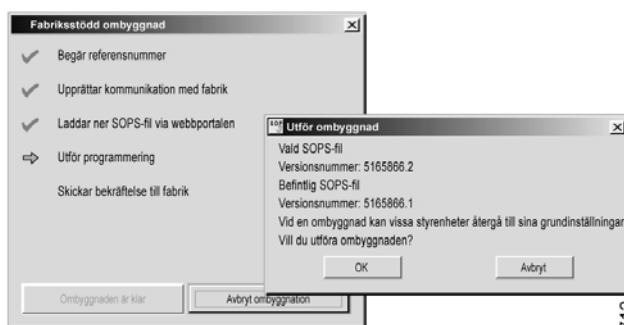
Fabriksstödd ombyggnad

Begär referensnummer

Upprättar kommunikation med fabrik

Laddar ner SOPS-fil via webbportalen

Utför programmering

Skickar bekräftelse till fabrik

Ombyggnaden är klar

Avbryt ombyggnation

Utför ombyggnad

Vald SOPS-fil
Versionsnummer: 5165866.2
Befintlig SOPS-fil
Versionsnummer: 5165866.1
Vid en ombyggnad kan vissa styrenheter återgå till sina grundinställningar
Vill du utföra ombyggnaden?

OK

Avbryt